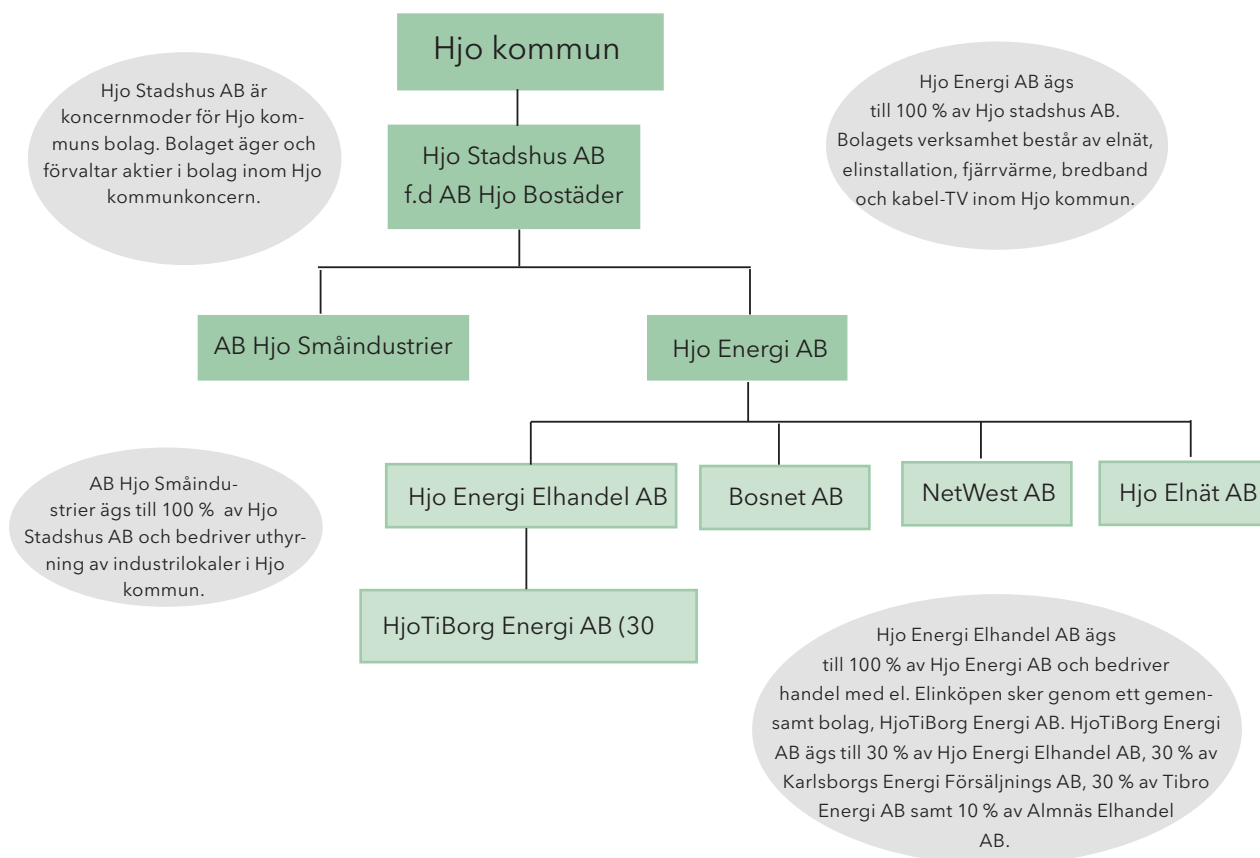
Hjo kommun

Hjo Stadshus AB är koncernmoder för Hjo kommuns bolag. Bolaget äger och förvaltar aktier i bolag inom Hjo kommunkoncern.

Hjo Stadshus AB
f.d AB Hjo Bostäder

Hjo Energi AB ägs till 100 % av Hjo stadshus AB. Bolagets verksamhet består av elnät, elinstallation, fjärrvärme, bredband och kabel-TV inom Hjo kommun.

AB Hjo Småindustrier

Hjo Energi AB

AB Hjo Småindustrier ägs till 100 % av Hjo Stadshus AB och bedriver uthyrning av industrilokaler i Hjo kommun.

Hjo Energi Elhandel AB

Bosnet AB

NetWest AB

Hjo Elnät AB

HjoTiBorg Energi AB (30

Hjo Energi Elhandel AB ägs till 100 % av Hjo Energi AB och bedriver handel med el. Elinköpen sker genom ett gemensamt bolag, HjoTiBorg Energi AB. HjoTiBorg Energi AB ägs till 30 % av Hjo Energi Elhandel AB, 30 % av Karlsborgs Energi Försäljnings AB, 30 % av Tibro Energi AB samt 10 % av Almnäs Elhandel AB.